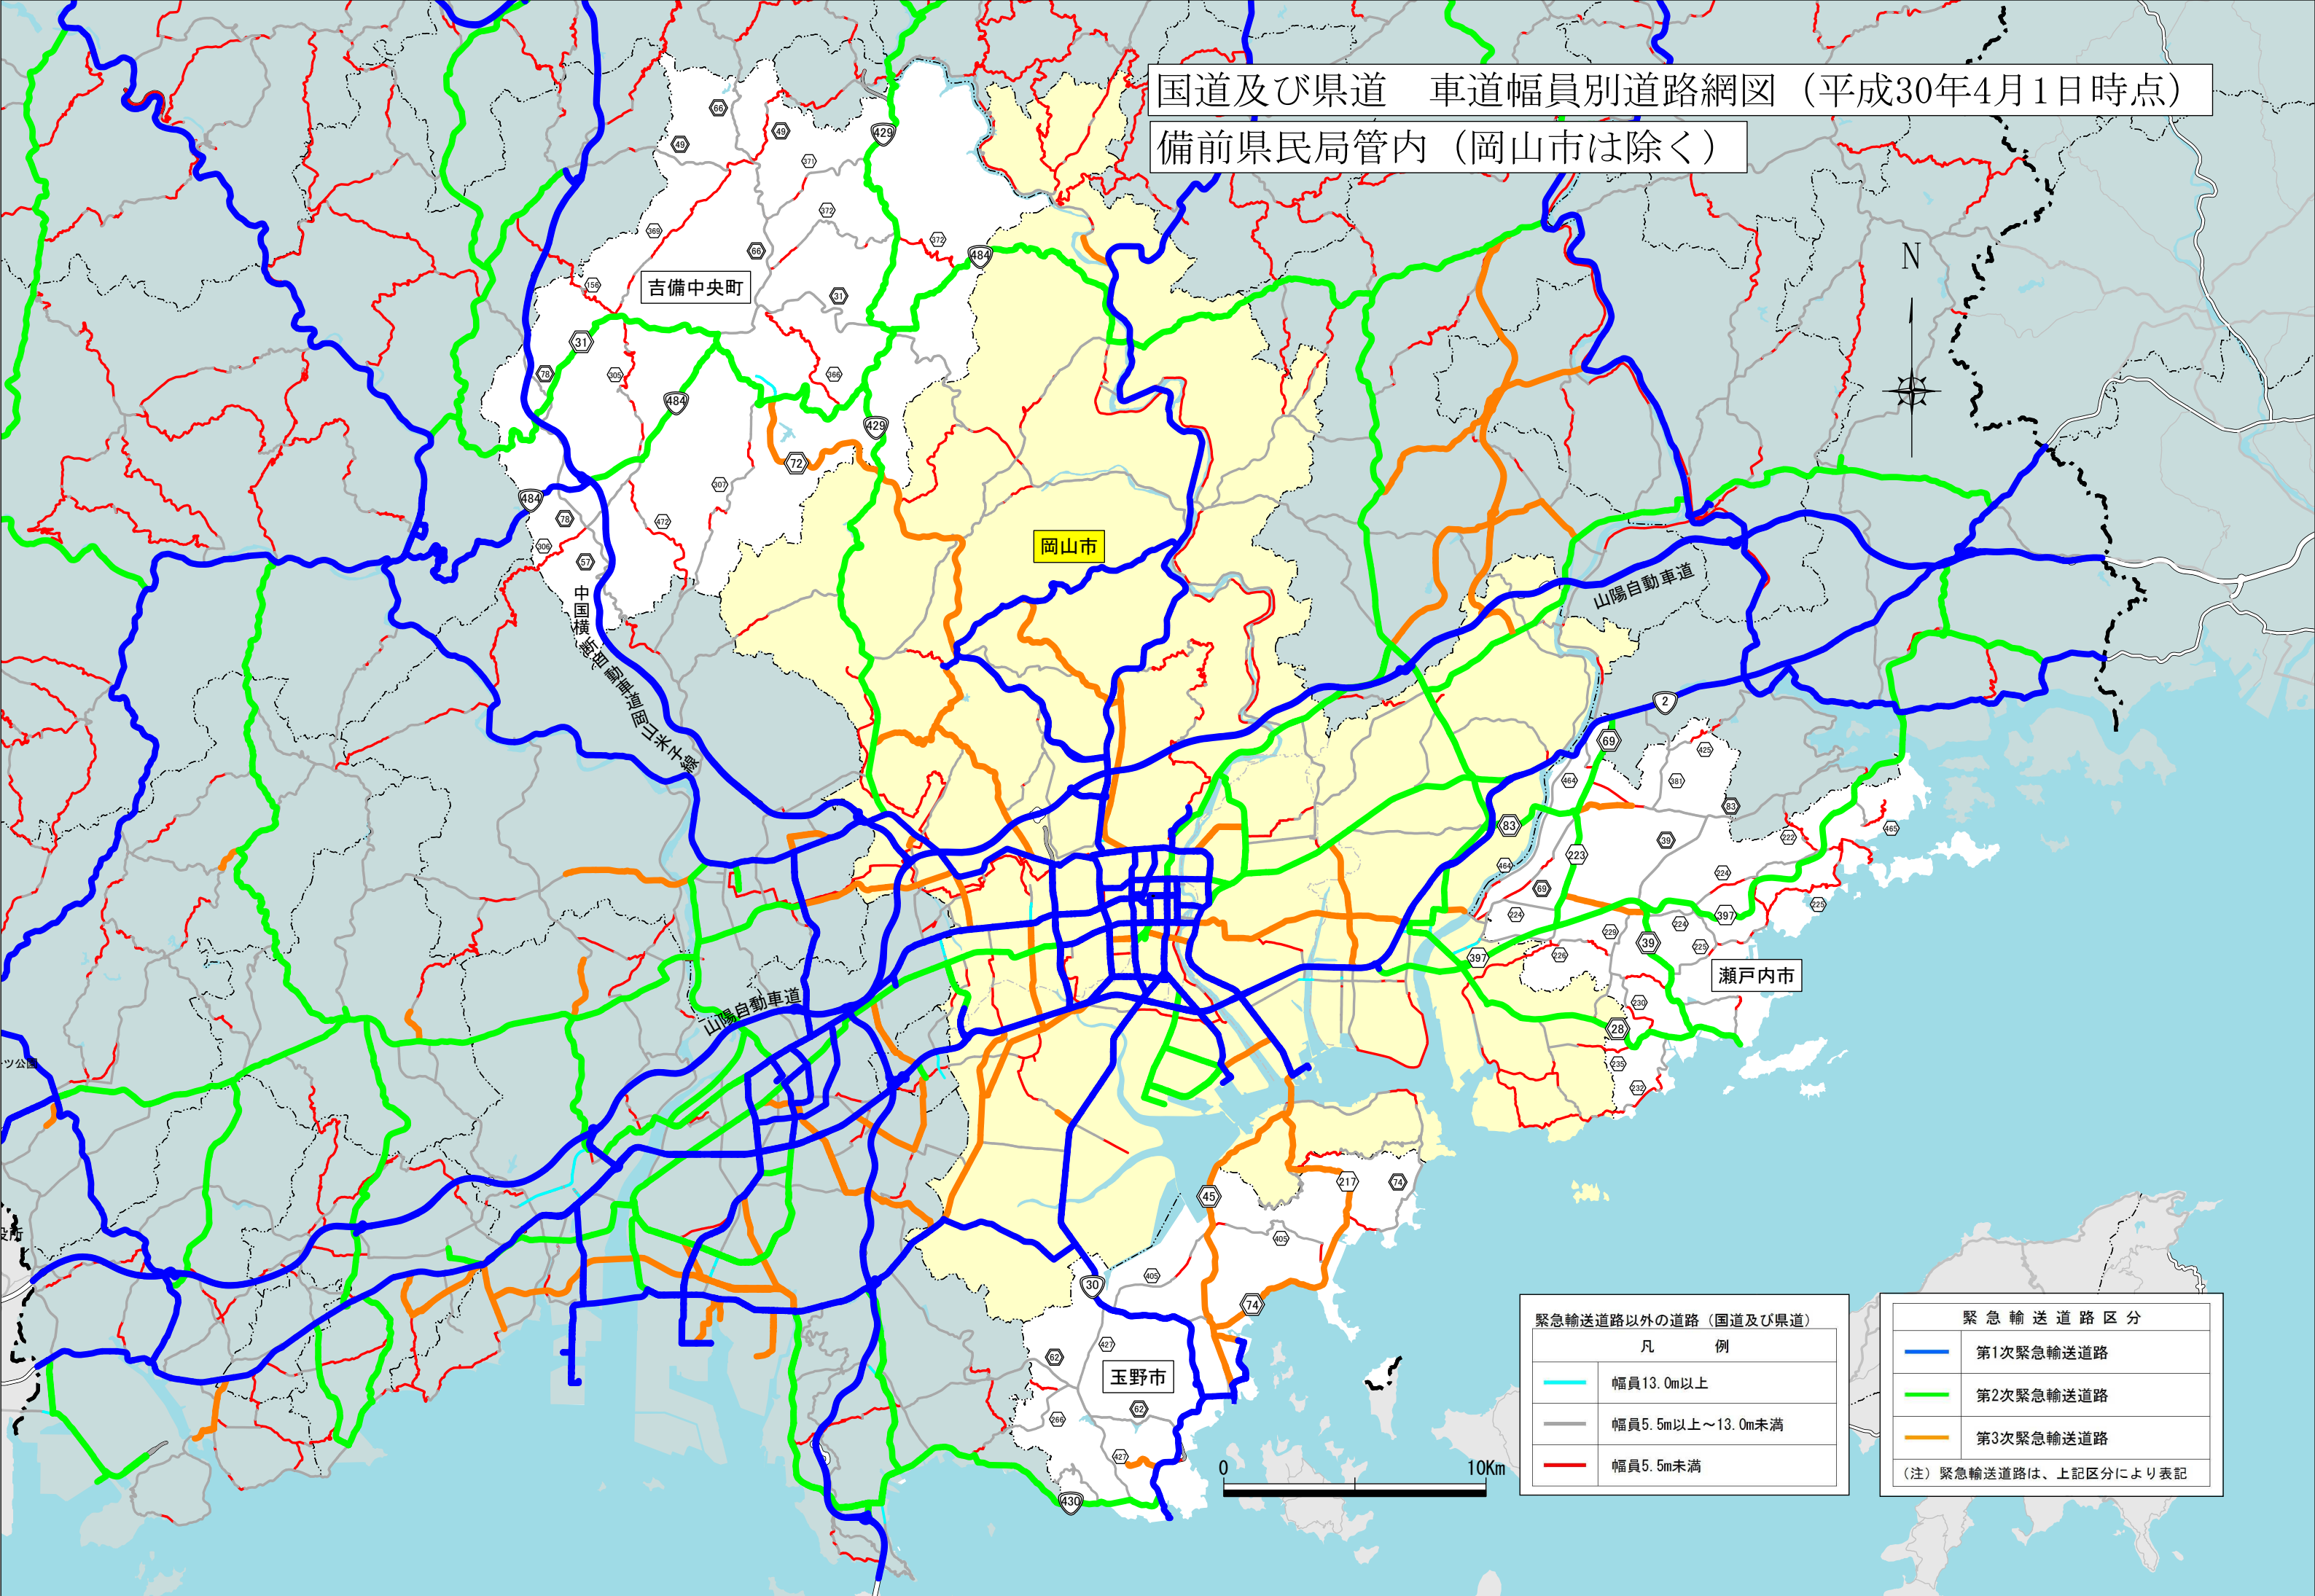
国道及び県道　車道幅員別道路網図（平成30年4月1日時点）
備前県民局管内（岡山市は除く）

N

吉備中央町
岡山市
瀬戸内市
玉野市
山陽自動車道
山陽自動車道
中国横断自動車道岡山米子線

66 49 429 49 371 372 368 66 372 484 156 31 31 78 305 484 366 429 72 484 78 307 472 306 57 2 69 425 381 464 83 83 39 222 223 464 224 465 69 224 224 397 225 229 39 225 397 229 230 28 235 232 217 74 45 405 405 74 30 427 62 62 266 427 430

0　10Km

緊急輸送道路以外の道路（国道及び県道）
| 凡　例 | |
|---|---|
| | 幅員13.0m以上 |
| | 幅員5.5m以上～13.0m未満 |
| | 幅員5.5m未満 |

緊 急 輸 送 道 路 区 分
| | |
|---|---|
| | 第1次緊急輸送道路 |
| | 第2次緊急輸送道路 |
| | 第3次緊急輸送道路 |
（注）緊急輸送道路は、上記区分により表記